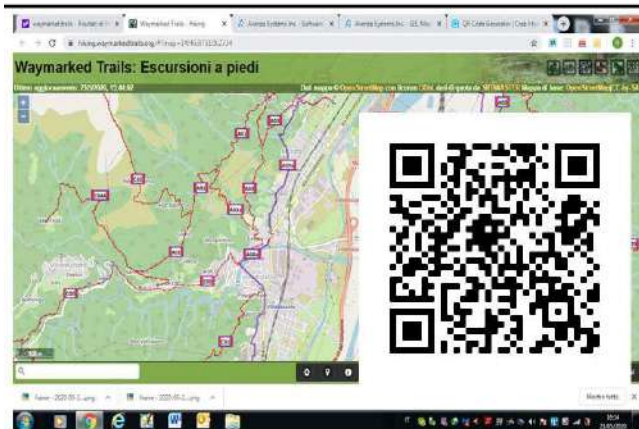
Waymarked Trails: Escursioni a piedi

Ultimo aggiornamento: 25/5/2020, 12:44:02

Dati mappa © OpenStreetMap con licenza ODbL dati di quota da SRTM/ASTER Mappa di base: OpenStreetMap CC-by-SA

+
−

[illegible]

Mostra tutto